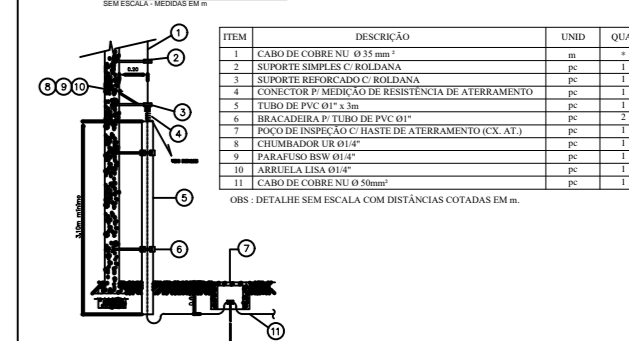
SEM ESCALA - MEDIDAS EM m

1
2
0,30
8 9 10
3
4
5
3,10m mínimo
6
7
11

| ITEM | DESCRIÇÃO | UNID | QUA |
|---|---|---|---|
| 1 | CABO DE COBRE NU Ø 35 mm ² | m | * |
| 2 | SUPORTE SIMPLES C/ ROLDANA | pc | 1 |
| 3 | SUPORTE REFORCADO C/ ROLDANA | pc | 1 |
| 4 | CONECTOR P/ MEDIÇÃO DE RESISTÊNCIA DE ATERRAMENTO | pc | 1 |
| 5 | TUBO DE PVC Ø1" x 3m | pc | 1 |
| 6 | BRACADEIRA P/ TUBO DE PVC Ø1" | pc | 2 |
| 7 | POÇO DE INSPEÇÃO C/ HASTE DE ATERRAMENTO (CX. AT.) | pc | 1 |
| 8 | CHUMBADOR UR Ø1/4" | pc | 1 |
| 9 | PARAFUSO BSW Ø1/4" | pc | 1 |
| 10 | ARRUELA LISA Ø1/4" | pc | 1 |
| 11 | CABO DE COBRE NU Ø 50mm² | pc | 1 |

OBS : DETALHE SEM ESCALA COM DISTÂNCIAS COTADAS EM m.